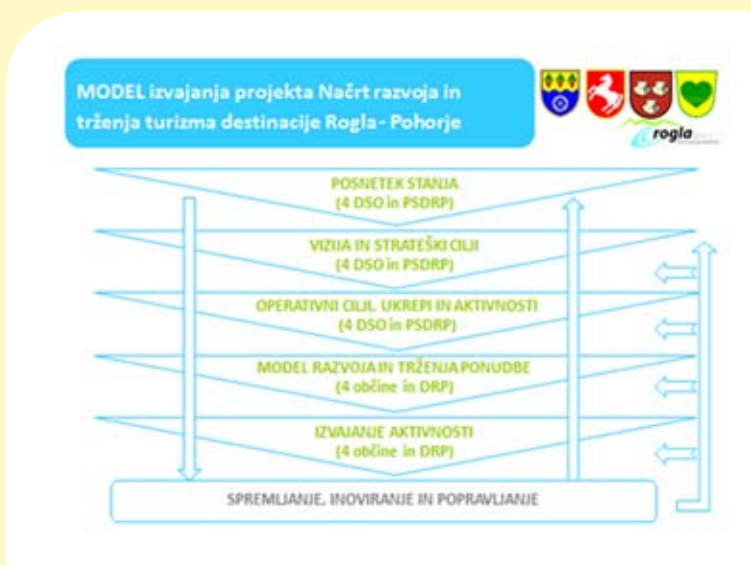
MODEL izvajanja projekta Načrt razvoja in trženja turizma destinacije Rogla - Pohorje

rogla

POSNETEK STANJA
(4 DSO in PSDRP)

VIZIJA IN STRATEŠKI CILJI
(4 DSO in PSDRP)

OPERATIVNI CILJI, UKREPI IN AKTIVNOSTI
(4 DSO in PSDRP)

MODEL RAZVOJA IN TRŽENJA PONUDBE
(4 občine in DRP)

IZVAJANJE AKTIVNOSTI
(4 občine in DRP)

SPREMLJANJE, INOVIRANJE IN POPRAVLJANJE